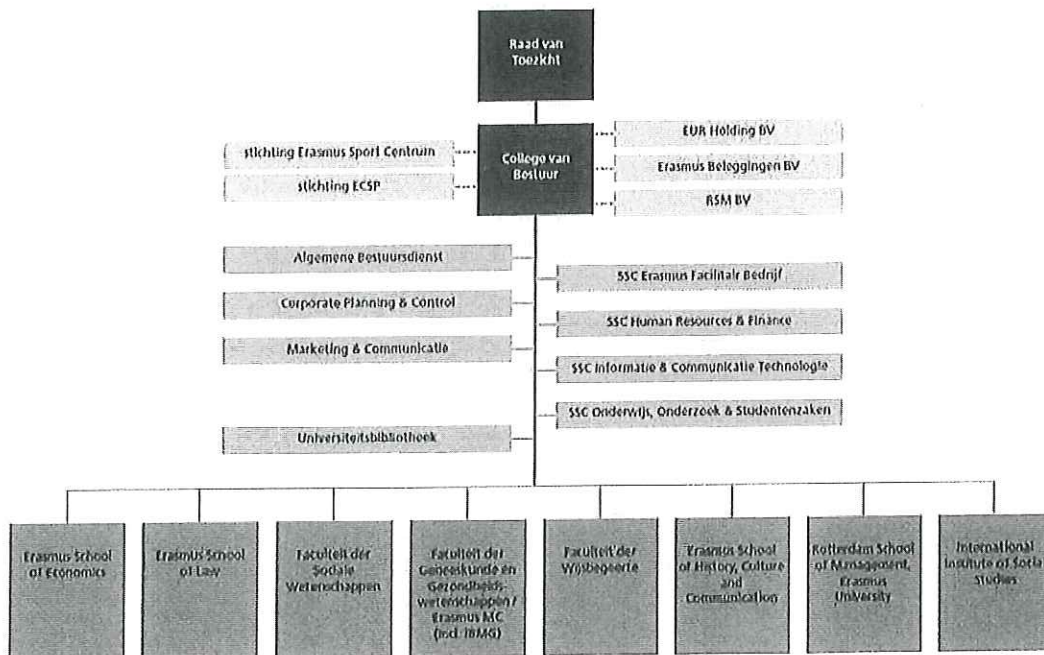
Raad van Toezicht

stichting Erasmus Sport Centrum

stichting ECSP

College van Bestuur

EUR Holding BV

Erasmus Beleggingen BV

RSM BV

Algemene Bestuursdienst

Corporate Planning & Control

Marketing & Communicatie

Universiteitsbibliotheek

SSC Erasmus Facilitair Bedrijf

SSC Human Resources & Finance

SSC Informatie & Communicatie Technologie

SSC Onderwijs, Onderzoek & Studentenzaken

Erasmus School of Economics

Erasmus School of Law

Faculteit der Sociale Wetenschappen

Faculteit der Geneeskunde en Gezondheidswetenschappen / Erasmus MC (incl. iBMG)

Faculteit der Wijsbegeerte

Erasmus School of History, Culture and Communication

Rotterdam School of Management, Erasmus University

International Institute of Social Studies